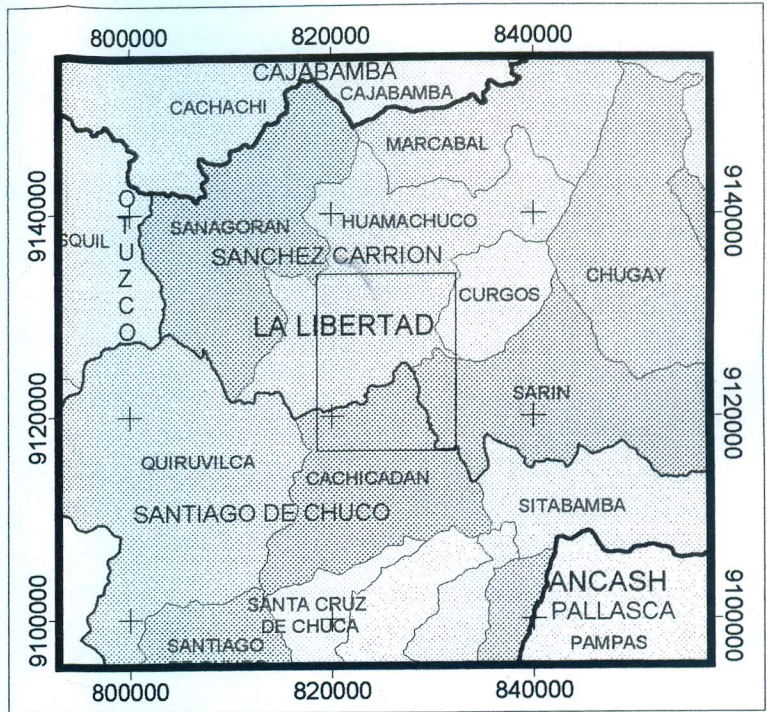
800000
820000
840000

CAJABAMBA
CACHACHI
CAJABAMBA
MARCABAL

9140000
9140000
SQUIL
OTUZCO
SANAGORAN
HUAMACHUCO
SANCHEZ CARRION
CHUGAY
CURGOS
LA LIBERTAD

9120000
9120000
SARIN
QUIRUVILCA
CACHICADAN
SANTIAGO DE CHUCO
SITABAMBA

9100000
9100000
ANCASH
PALLASCA
SANTA CRUZ DE CHUCA
SANTIAGO
PAMPAS

800000
820000
840000